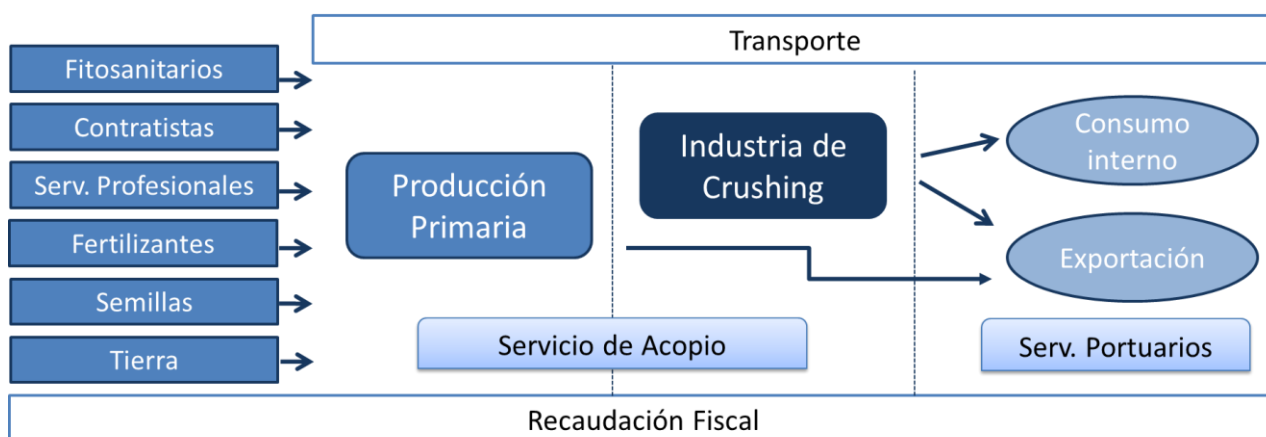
Transporte

Fitosanitarios

Contratistas

Serv. Profesionales

Fertilizantes

Semillas

Tierra

Producción Primaria

Industria de Crushing

Consumo interno

Exportación

Servicio de Acopio

Serv. Portuarios

Recaudación Fiscal